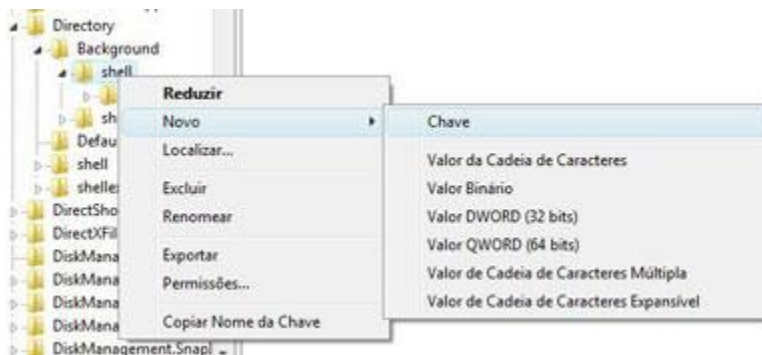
Directory
Background
shell
sh
Defau
shell
shelle
DirectSho
DirectXFil
DiskMana
DiskMana
DiskMana
DiskMana
DiskManagement.Snapl

Reduzir
Novo
Localizar...
Excluir
Renomear
Exportar
Permissões...
Copiar Nome da Chave

Chave
Valor da Cadeia de Caracteres
Valor Binário
Valor DWORD (32 bits)
Valor QWORD (64 bits)
Valor de Cadeia de Caracteres Múltipla
Valor de Cadeia de Caracteres Expansível